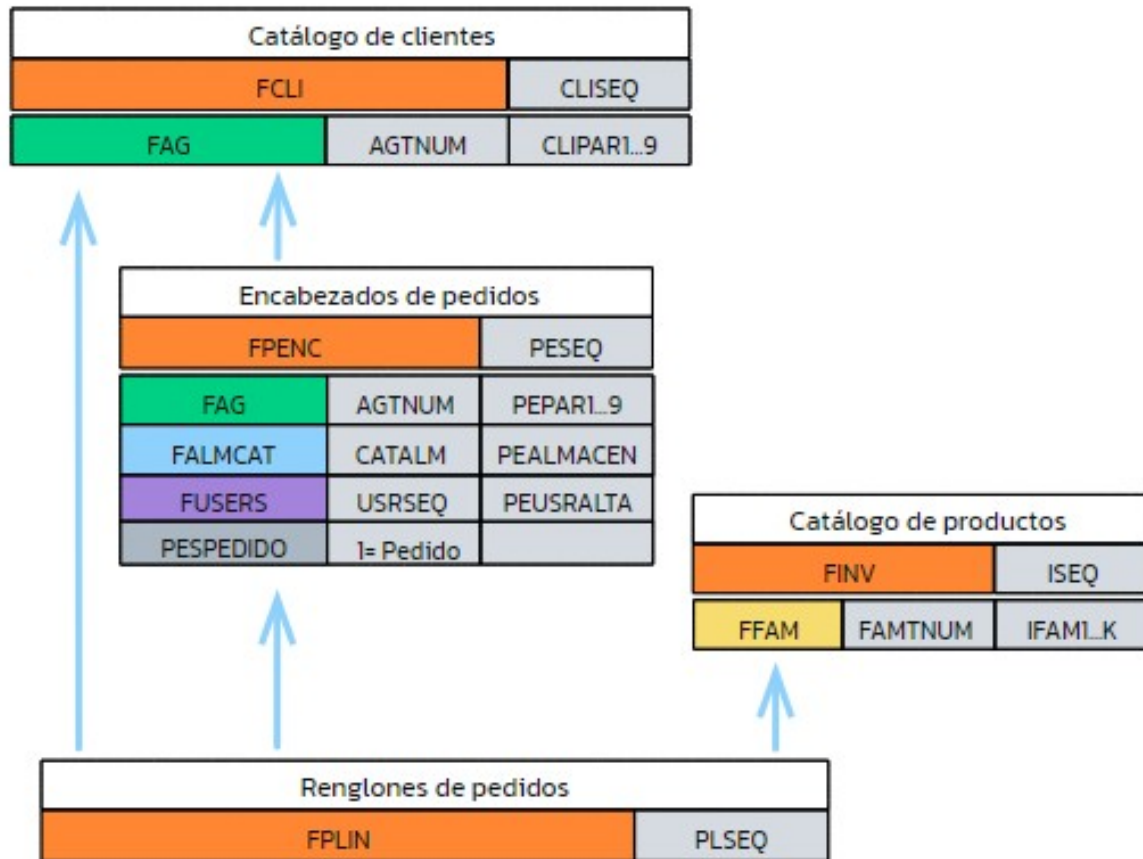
Catálogo de clientes

| FCLI | CLISEQ |
|---|---|

| FAG | AGTNUM | CLIPAR1...9 |
|---|---|---|

Encabezados de pedidos

| FPENC | PESEQ |
|---|---|

| FAG | AGTNUM | PEPAR1...9 |
|---|---|---|
| FALMCAT | CATALM | PEALMACEN |
| FUSERS | USRSEQ | PEUSRALTA |
| PESPEDIDO | 1= Pedido | |

Catálogo de productos

| FINV | ISEQ |
|---|---|

| FFAM | FAMTNUM | IFAM1...K |
|---|---|---|

Renglones de pedidos

| FPLIN | PLSEQ |
|---|---|